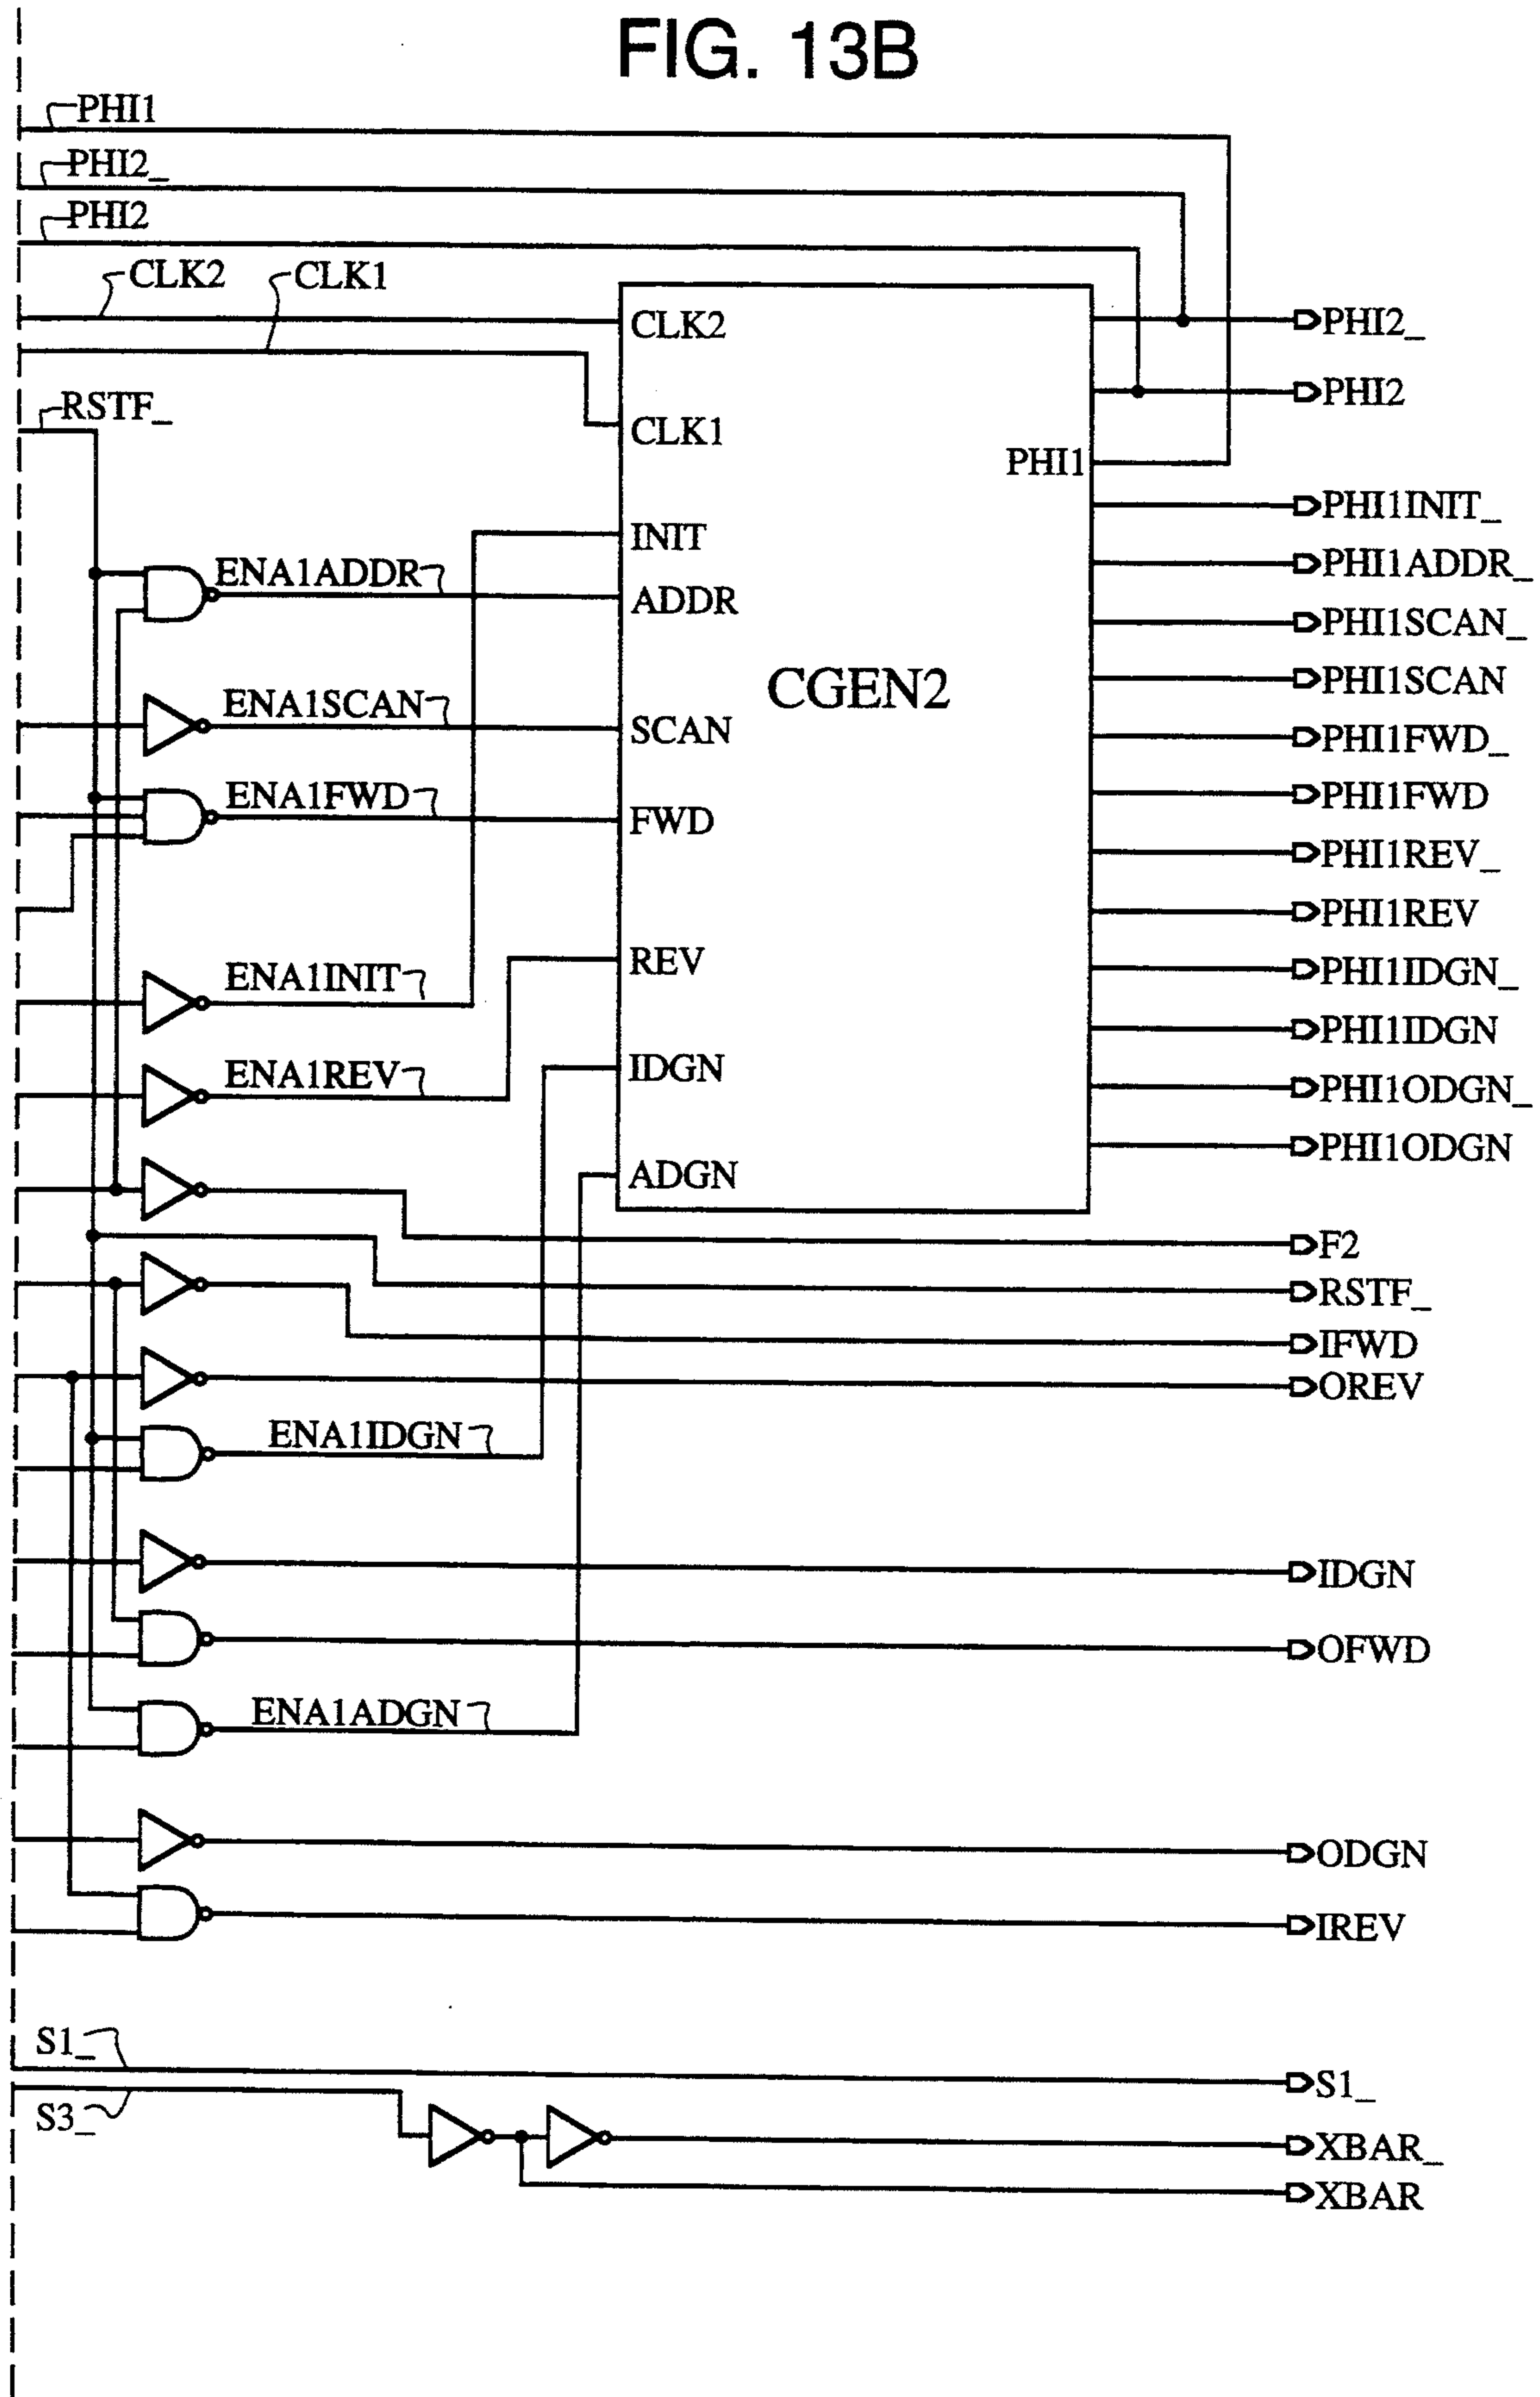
FIG. 13B

PHI1
PHI2_
PHI2
CLK2
CLK1
RSTF_

CLK2
CLK1
INIT
ADDR
SCAN
FWD
REV
IDGN
ADGN
CGEN2
PHI1

ENA1ADDR
ENA1SCAN
ENA1FWD
ENA1INIT
ENA1REV
ENA1IDGN
ENA1ADGN

PHI2_
PHI2
PHI1INIT_
PHI1ADDR_
PHI1SCAN_
PHI1SCAN
PHI1FWD_
PHI1FWD
PHI1REV_
PHI1REV
PHI1IDGN_
PHI1IDGN
PHI1ODGN_
PHI1ODGN
F2
RSTF_
IFWD
OREV
IDGN
OFWD
ODGN
IREV

S1_
S3_
S1_
XBAR_
XBAR